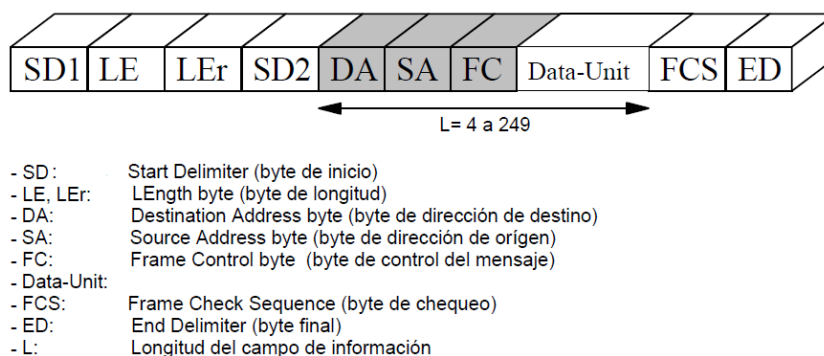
| SD1 | LE | LEr | SD2 | DA | SA | FC | Data-Unit | FCS | ED |
|---|---|---|---|---|---|---|---|---|---|

L= 4 a 249

- SD: Start Delimiter (byte de inicio)
- LE, LEr: LEngth byte (byte de longitud)
- DA: Destination Address byte (byte de dirección de destino)
- SA: Source Address byte (byte de dirección de orígen)
- FC: Frame Control byte (byte de control del mensaje)
- Data-Unit:
- FCS: Frame Check Sequence (byte de chequeo)
- ED: End Delimiter (byte final)
- L: Longitud del campo de información